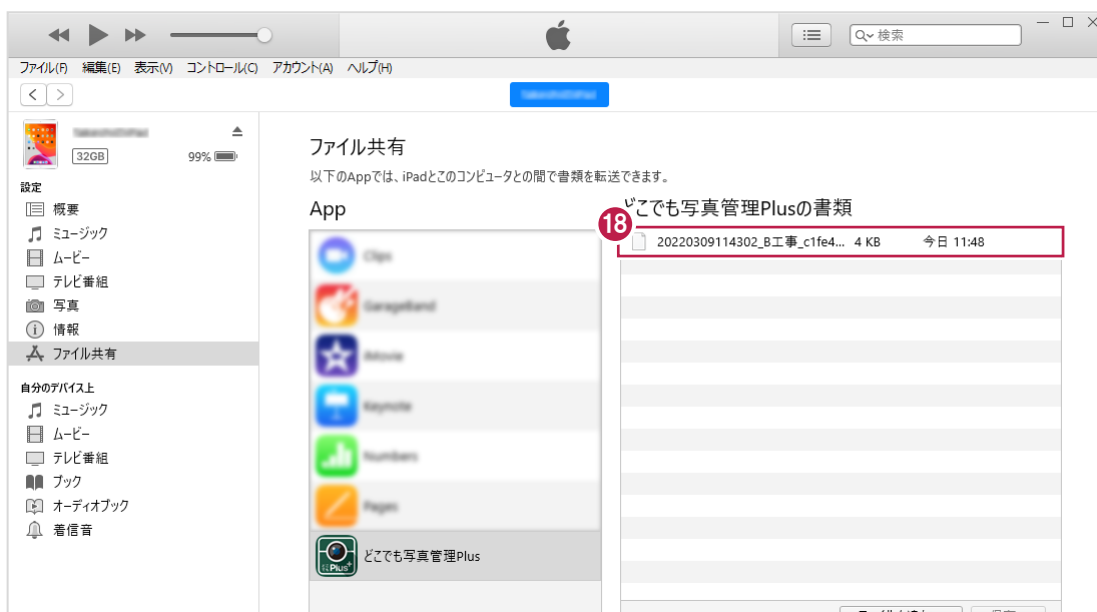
検索

ファイル(F) 編集(E) 表示(V) コントロール(C) アカウント(A) ヘルプ(H)

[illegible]

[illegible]
32GB 99%

設定
概要
ミュージック
ムービー
テレビ番組
写真
情報
ファイル共有

自分のデバイス上
ミュージック
ムービー
テレビ番組
ブック
オーディオブック
着信音

ファイル共有
以下のAppでは、iPadとこのコンピュータとの間で書類を転送できます。

App
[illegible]
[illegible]
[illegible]
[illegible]
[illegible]
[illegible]
どこでも写真管理Plus

どこでも写真管理Plusの書類
18
20220309114302_B工事_c1fe4... 4 KB 今日 11:48